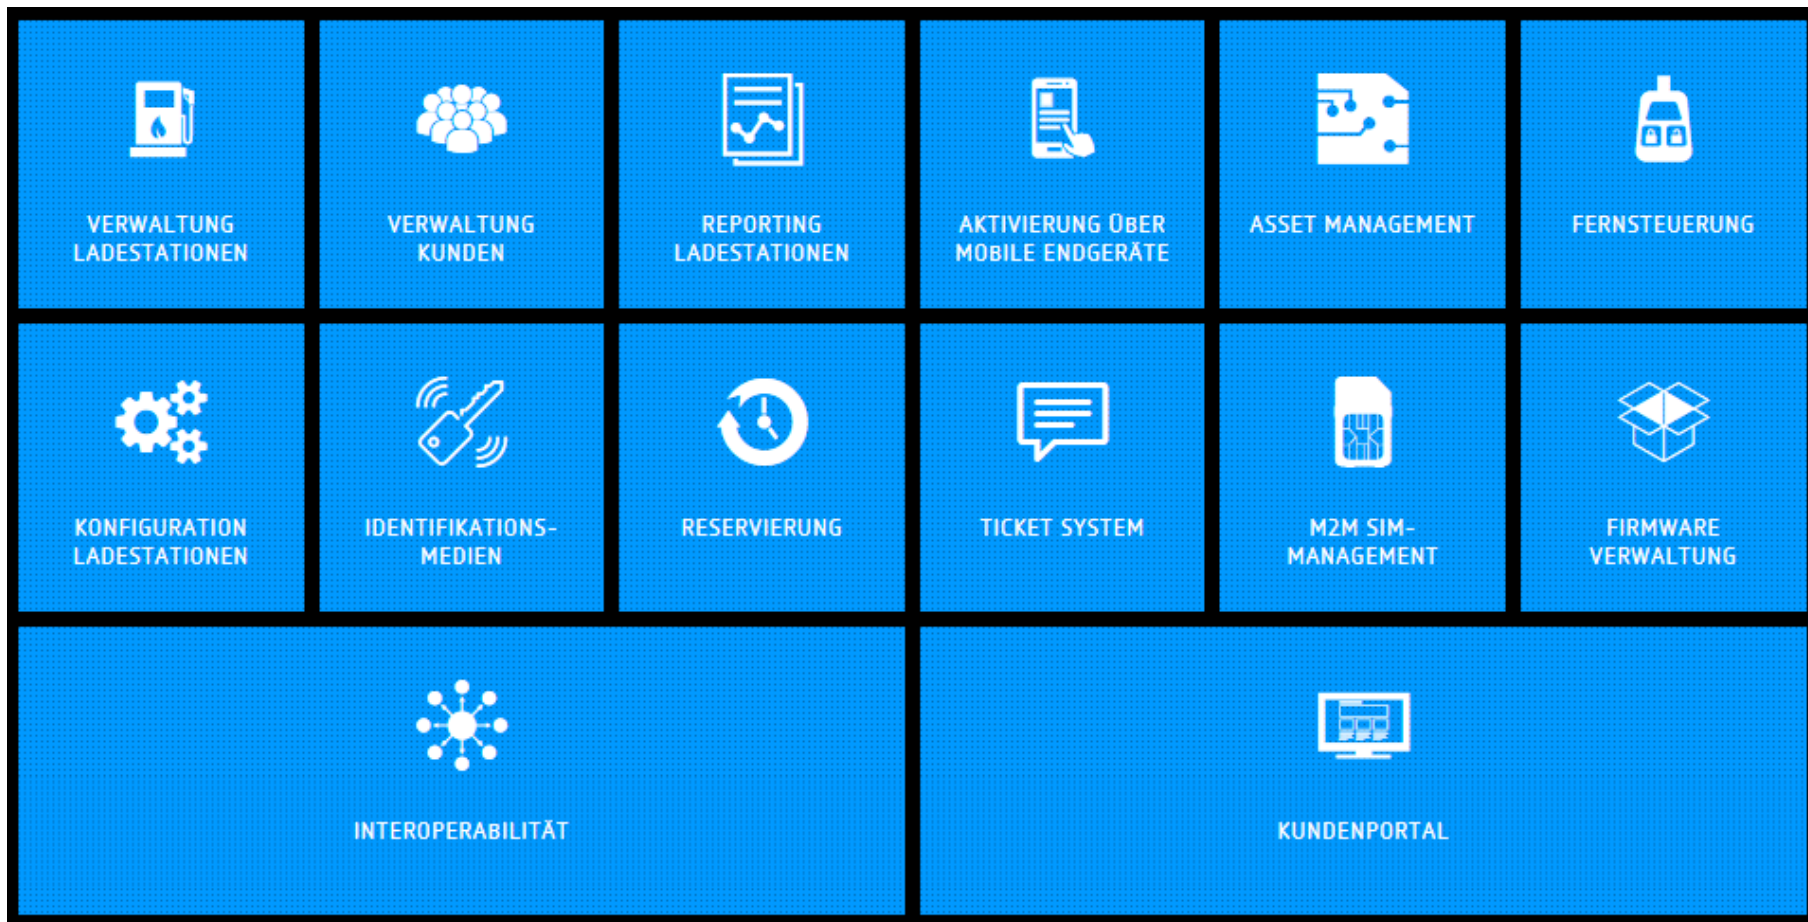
VERWALTUNG LADESTATIONEN

VERWALTUNG KUNDEN

REPORTING LADESTATIONEN

AKTIVIERUNG ÜBER MOBILE ENDGERÄTE

ASSET MANAGEMENT

FERNSTEUERUNG

KONFIGURATION LADESTATIONEN

IDENTIFIKATIONS-MEDIEN

RESERVIERUNG

TICKET SYSTEM

M2M SIM-MANAGEMENT

FIRMWARE VERWALTUNG

INTEROPERABILITÄT

KUNDENPORTAL